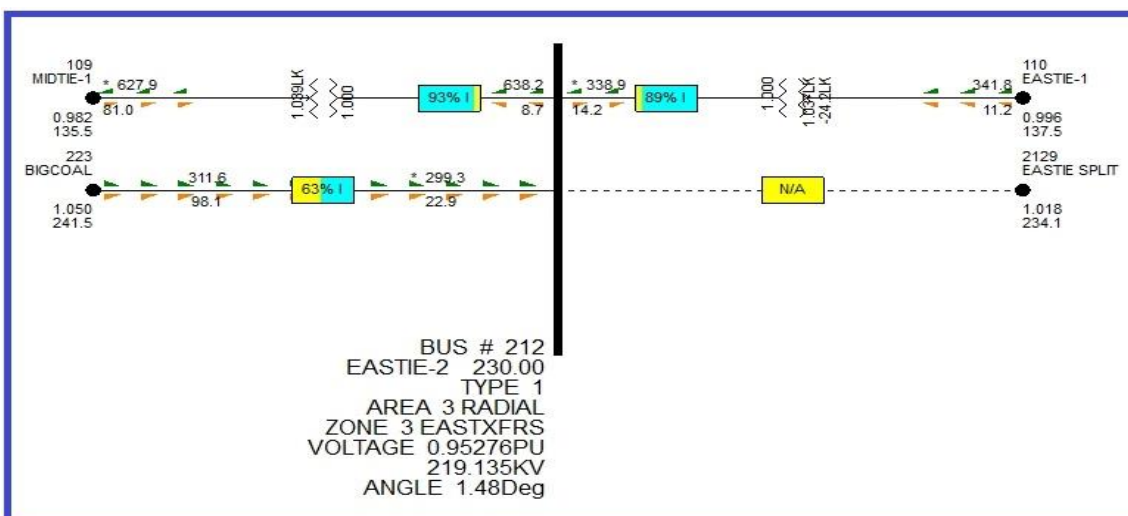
109
MIDTIE-1
0.982
135.5

* 627.9
81.0

1.089LK
1.000

93% I

638.2
8.7

* 338.9
14.2

89% I

1.000
1.034LK
-24.2LK

341.8
11.2

110
EASTIE-1
0.996
137.5

223
BIGCOAL
1.050
241.5

311.6
98.1

63% I

* 299.3
22.9

N/A

2129
EASTIE SPLIT
1.018
234.1

BUS # 212
EASTIE-2 230.00
TYPE 1
AREA 3 RADIAL
ZONE 3 EASTXFRS
VOLTAGE 0.95276PU
219.135KV
ANGLE 1.48Deg